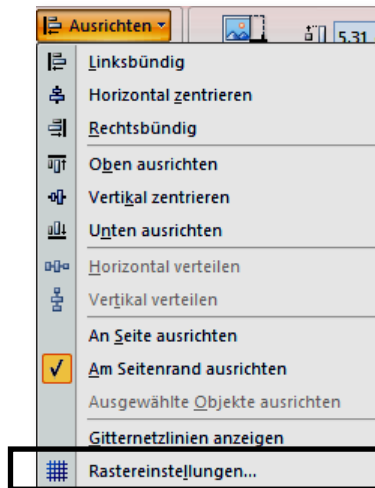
Ausrichten
5,31
Linksbündig
Horizontal zentrieren
Rechtsbündig
Oben ausrichten
Vertikal zentrieren
Unten ausrichten
Horizontal verteilen
Vertikal verteilen
An Seite ausrichten
Am Seitenrand ausrichten
Ausgewählte Objekte ausrichten
Gitternetzlinien anzeigen
Rastereinstellungen...